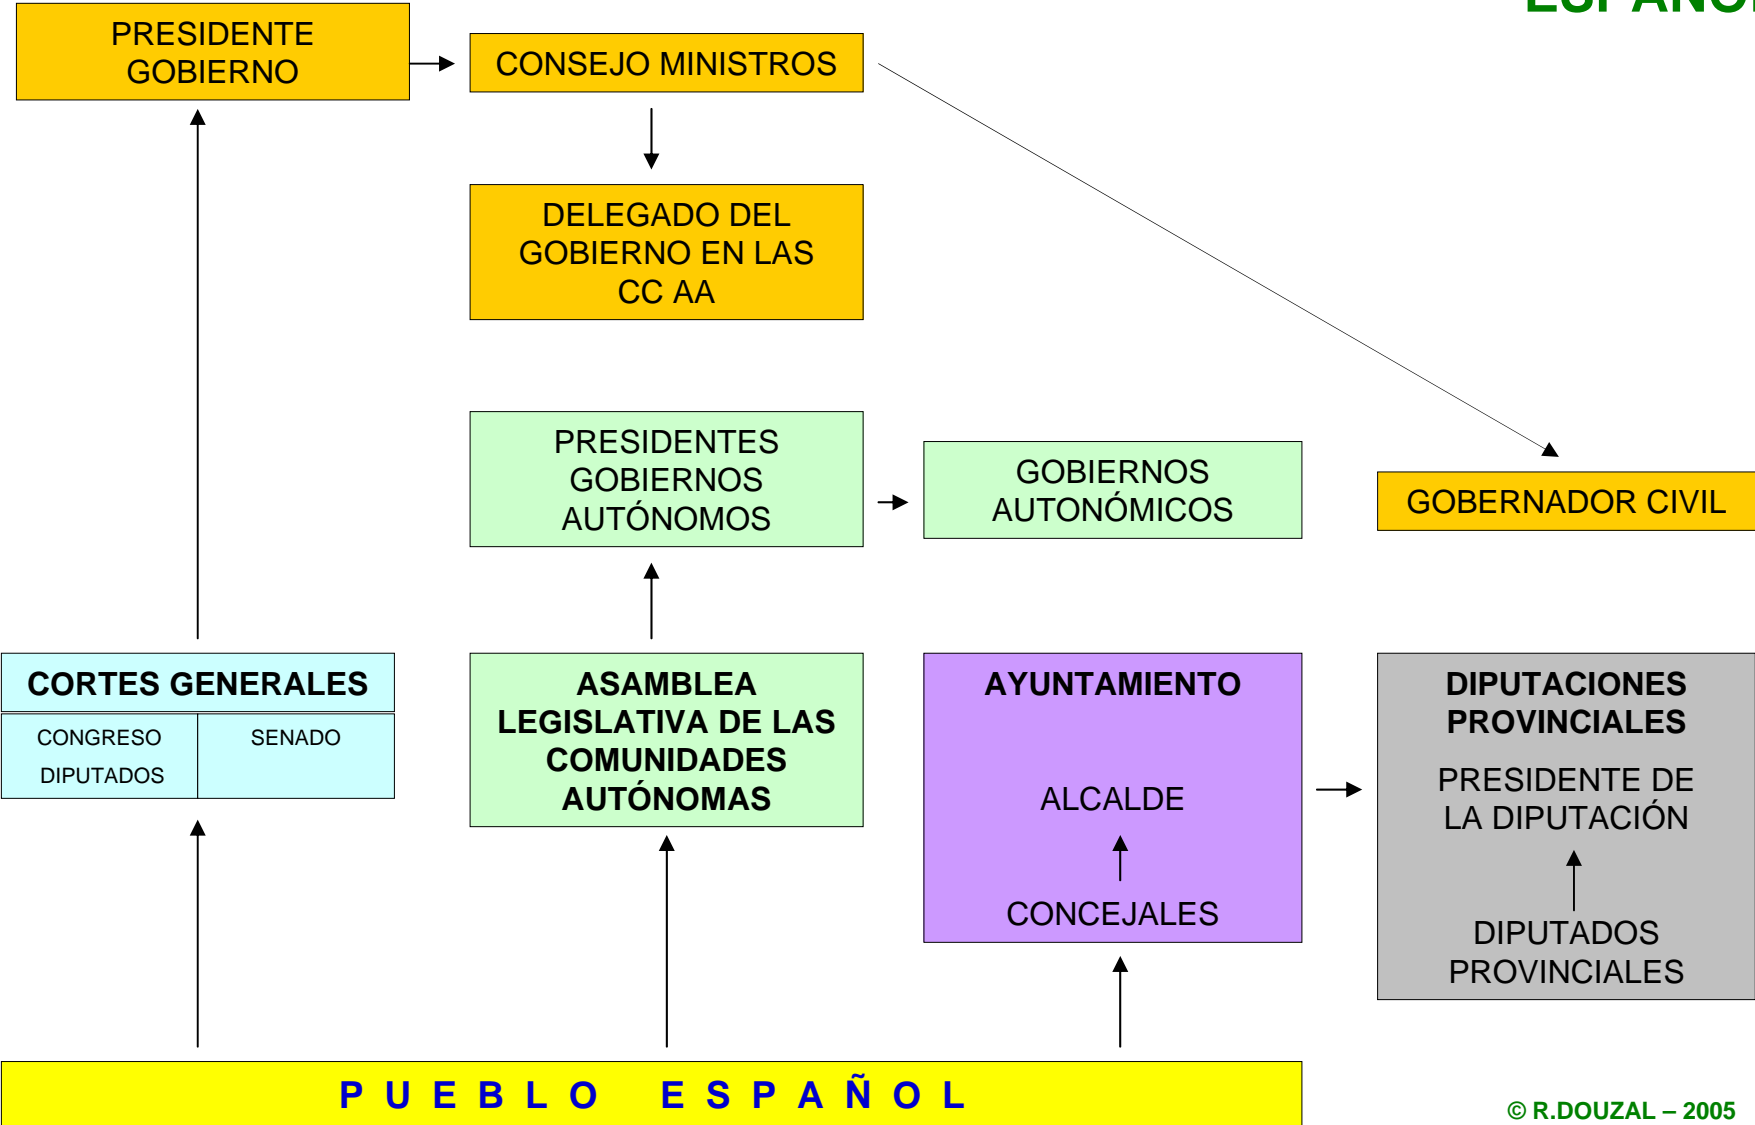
ESPAÑO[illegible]

PRESIDENTE GOBIERNO

CONSEJO MINISTROS

DELEGADO DEL GOBIERNO EN LAS CC AA

PRESIDENTES GOBIERNOS AUTÓNOMOS

GOBIERNOS AUTONÓMICOS

GOBERNADOR CIVIL

CORTES GENERALES

| CONGRESO DIPUTADOS | SENADO |
|---|---|

ASAMBLEA LEGISLATIVA DE LAS COMUNIDADES AUTÓNOMAS

AYUNTAMIENTO

ALCALDE

CONCEJALES

DIPUTACIONES PROVINCIALES

PRESIDENTE DE LA DIPUTACIÓN

DIPUTADOS PROVINCIALES

P U E B L O   E S P A Ñ O L

© R.DOUZAL – 2005